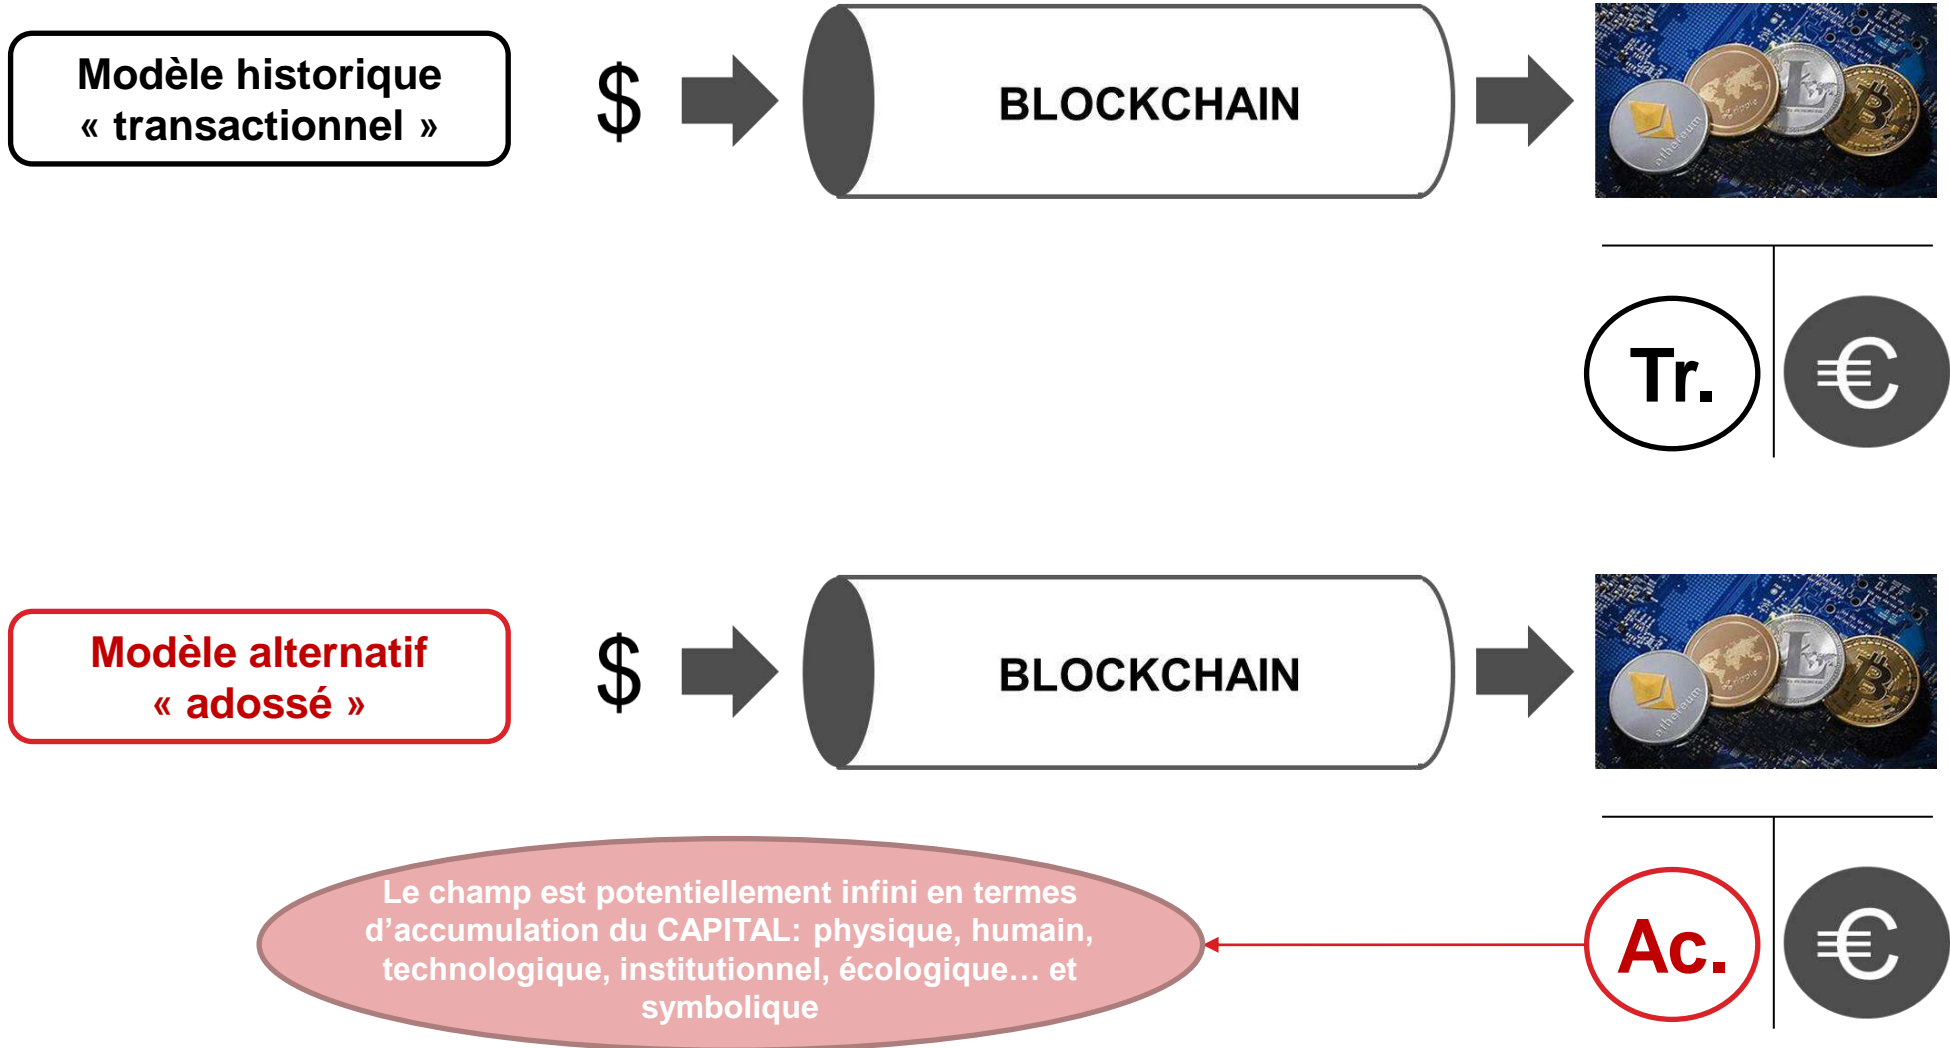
Modèle historique « transactionnel »

$

BLOCKCHAIN

Tr.

€

Modèle alternatif « adossé »

$

BLOCKCHAIN

Le champ est potentiellement infini en termes d'accumulation du CAPITAL: physique, humain, technologique, institutionnel, écologique… et symbolique

Ac.

€